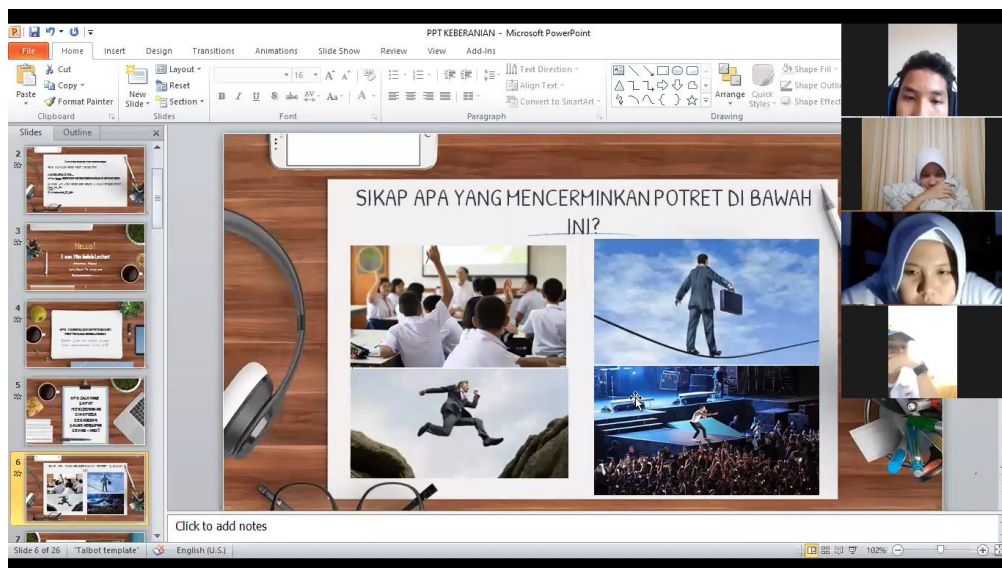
PPT KEBERANIAN - Microsoft PowerPoint

File Home Insert Design Transitions Animations Slide Show Review View Add-Ins

Cut
Copy
Paste
Format Painter
Clipboard
New Slide
Layout
Reset
Section
Slides
16
Font
Text Direction
Align Text
Convert to SmartArt
Paragraph
Arrange
Quick Styles
Shape Fill
Shape Outline
Shape Effects
Drawing

Slides Outline

2
3
Hello!
4
5
APA SAJA YANG DAPAT MENCERMINKAN DAN APA SAJA KEBERANIAN
6
7

SIKAP APA YANG MENCERMINKAN POTRET DI BAWAH INI?

Click to add notes

Slide 6 of 26 "Talbot template" English (U.S.) 102%